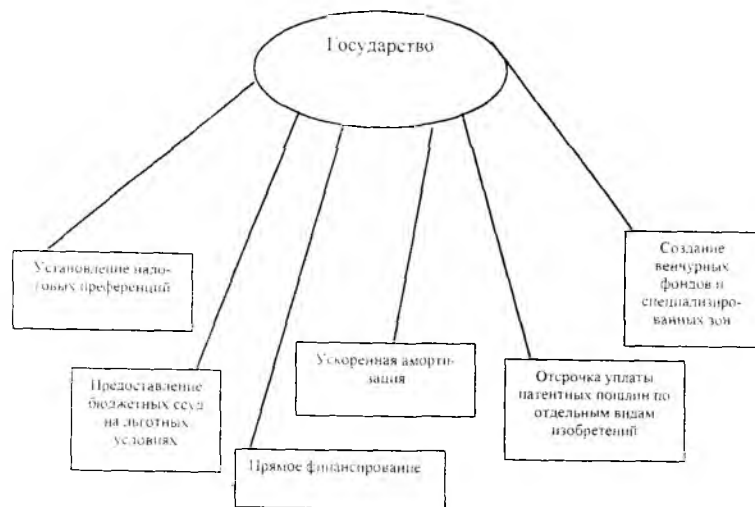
Государство

Установление налоговых преференций

Предоставление бюджетных ссуд на льготных условиях

Прямое финансирование

Ускоренная амортизация

Отсрочка уплаты патентных пошлин по отдельным видам изобретений

Создание венчурных фондов и специализированных зон